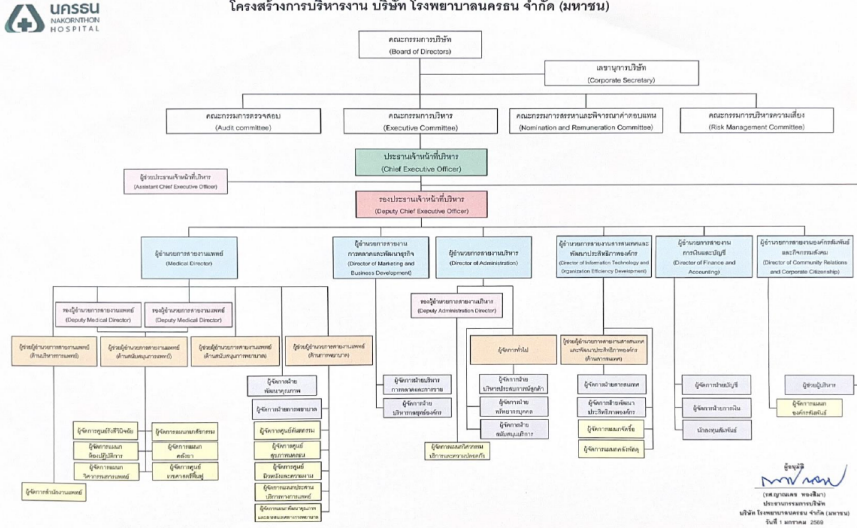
นครธน NAKORNTHON HOSPITAL

โครงสร้างการบริหารงาน บริษัท โรงพยาบาลนครธน จำกัด (มหาชน)

คณะกรรมการบริษัท
(Board of Directors)

เลขานุการบริษัท
(Corporate Secretary)

คณะกรรมการตรวจสอบ
(Audit committee)

คณะกรรมการบริหาร
(Executive Committee)

คณะกรรมการสรรหาและพิจารณาค่าตอบแทน
(Nomination and Remuneration Committee)

คณะกรรมการบริหารความเสี่ยง
(Risk Management Committee)

ประธานเจ้าหน้าที่บริหาร
(Chief Executive Officer)

ผู้ช่วยประธานเจ้าหน้าที่บริหาร
(Assistant Chief Executive Officer)

รองประธานเจ้าหน้าที่บริหาร
(Deputy Chief Executive Officer)

ผู้อำนวยการสายงานแพทย์
(Medical Director)

ผู้อำนวยการสายงานการตลาดและพัฒนาธุรกิจ
(Director of Marketing and Business Development)

ผู้อำนวยการสายงานบริหาร
(Director of Administration)

ผู้อำนวยการสายงานเทคโนโลยีสารสนเทศและพัฒนาประสิทธิภาพองค์กร
(Director of Information Technology and Organization Efficiency Development)

ผู้อำนวยการสายงานการเงินและบัญชี
(Director of Finance and Accounting)

ผู้อำนวยการสายงานองค์กรสัมพันธ์และกิจกรรมเพื่อสังคม
(Director of Community Relations and Corporate Citizenship)

รองผู้อำนวยการสายงานแพทย์
(Deputy Medical Director)

รองผู้อำนวยการสายงานแพทย์
(Deputy Medical Director)

รองผู้อำนวยการสายงานบริหาร
(Deputy Administration Director)

ผู้ช่วยผู้อำนวยการสายงานแพทย์ (ด้านบริหารการแพทย์)

ผู้ช่วยผู้อำนวยการสายงานแพทย์ (ด้านสนับสนุนการแพทย์)

ผู้ช่วยผู้อำนวยการสายงานแพทย์ (ด้านสนับสนุนการพยาบาล)

ผู้ช่วยผู้อำนวยการสายงานแพทย์ (ด้านการพยาบาล)

ผู้จัดการทั่วไป

ผู้ช่วยผู้อำนวยการสายงานเทคโนโลยีสารสนเทศและพัฒนาประสิทธิภาพองค์กร (ด้านสารสนเทศ)

ผู้จัดการฝ่ายพัฒนาคุณภาพ

ผู้จัดการฝ่ายการพยาบาล

ผู้จัดการฝ่ายบริหารการตลาดและลูกค้า

ผู้จัดการฝ่ายบริหารลูกค้าองค์กร

ผู้จัดการฝ่ายบริหารประสบการณ์ลูกค้า

ผู้จัดการฝ่ายทรัพยากรบุคคล

ผู้จัดการฝ่ายสนับสนุนบริการ

ผู้จัดการฝ่ายสารสนเทศ

ผู้จัดการฝ่ายพัฒนาประสิทธิภาพองค์กร

ผู้จัดการแผนกจัดซื้อ

ผู้จัดการแผนกคลังพัสดุ

ผู้จัดการฝ่ายบัญชี

ผู้จัดการฝ่ายการเงิน

นักลงทุนสัมพันธ์

ผู้จัดการแผนกเภสัชกรรม

ผู้จัดการศูนย์ยืนยันสิทธิ

ผู้จัดการศูนย์ผู้ป่วยนอก

ผู้จัดการศูนย์ผู้ป่วยในและผู้ป่วยวิกฤต

ผู้จัดการแผนกประสานบริการทางการแพทย์

ผู้จัดการแผนกพัฒนาคุณภาพและสนับสนุนการพยาบาล

ผู้จัดการศูนย์รังสีวินิจฉัย

ผู้จัดการแผนกเวชศาสตร์ฟื้นฟู

ผู้จัดการแผนกห้องปฏิบัติการ

ผู้จัดการแผนกทันตกรรม

ผู้จัดการแผนกโภชนาการบำบัด

ผู้จัดการศูนย์บาดเจ็บและฉุกเฉิน

ผู้จัดการแผนกบริหารงานแพทย์

ผู้จัดการแผนกบริหารประสบการณ์ลูกค้า

ผู้จัดการแผนกความปลอดภัย

ผู้จัดการแผนกองค์กรสัมพันธ์

ผู้ช่วยผู้บริหาร

อนุมัติ
(นายญาณเดช ทองสิมา)
ประธานกรรมการบริษัท
บริษัท โรงพยาบาลนครธน จำกัด (มหาชน)
วันที่ 1 มกราคม 2569